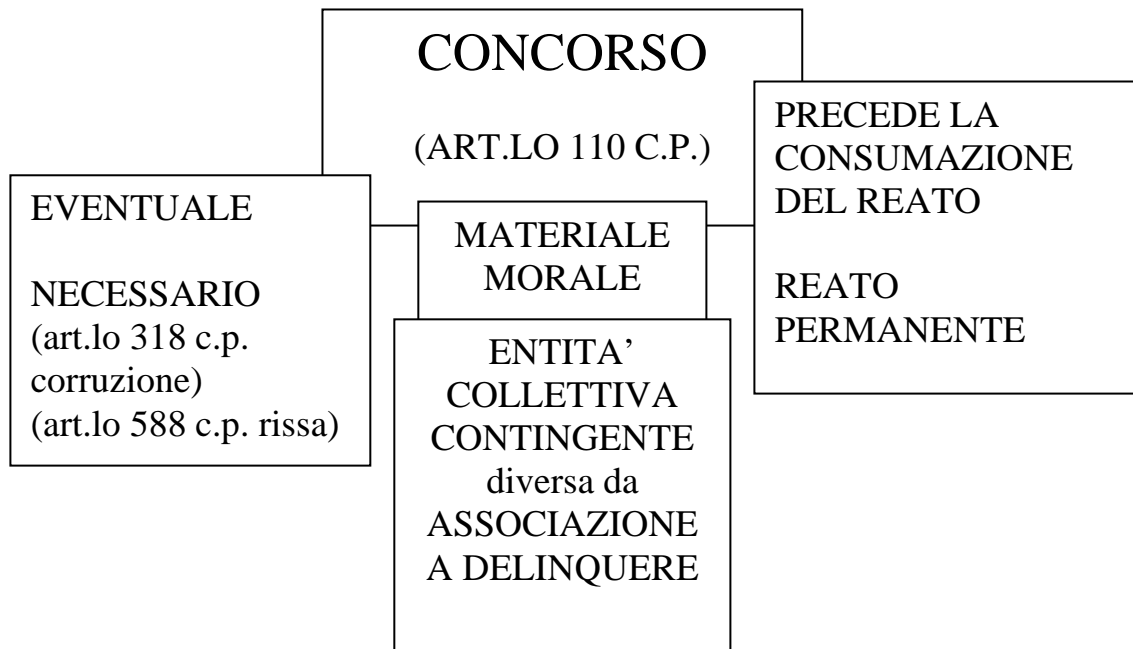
CONCORSO

(ART.LO 110 C.P.)

EVENTUALE

NECESSARIO
(art.lo 318 c.p. corruzione)
(art.lo 588 c.p. rissa)

MATERIALE
MORALE

ENTITA' COLLETTIVA CONTINGENTE diversa da ASSOCIAZIONE A DELINQUERE

PRECEDE LA CONSUMAZIONE DEL REATO

REATO PERMANENTE